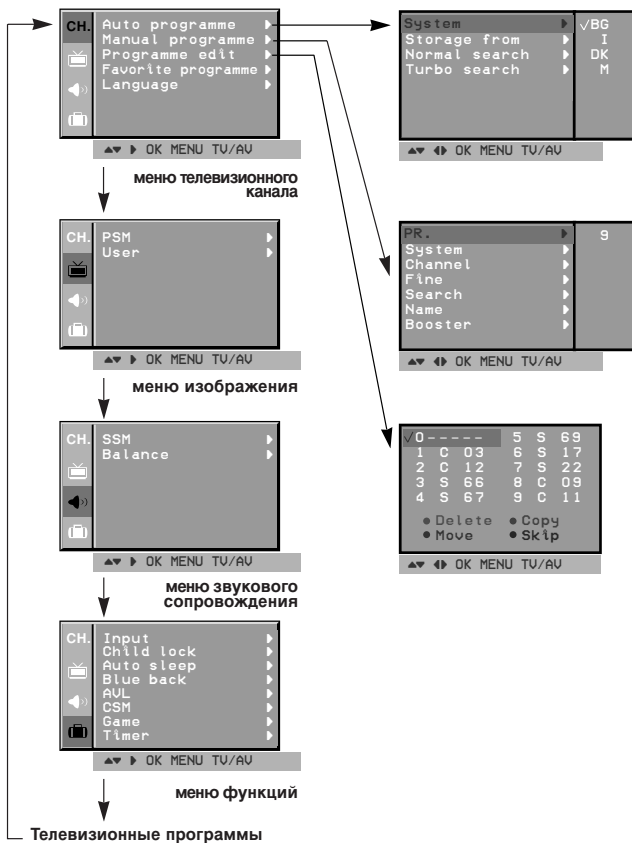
CH.
Auto programme
Manual programme
Programme edit
Favorite programme
Language

▲▼ ▶ OK MENU TV/AV

меню телевизионного канала

System
Storage from
Normal search
Turbo search

√BG
I
DK
M

▲▼ ▶ OK MENU TV/AV

CH.
PSM
User

▲▼ ▶ OK MENU TV/AV

меню изображения

PR.
System
Channel
Fine
Search
Name
Booster

9

▲▼ ◀▶ OK MENU TV/AV

CH.
SSM
Balance

▲▼ ▶ OK MENU TV/AV

меню звукового сопровождения

| | | | | | |
|---|---|---|---|---|---|
| √0 | - - - - - | | 5 | S | 69 |
| 1 | C | 03 | 6 | S | 17 |
| 2 | C | 12 | 7 | S | 22 |
| 3 | S | 66 | 8 | C | 09 |
| 4 | S | 67 | 9 | C | 11 |

● Delete ● Copy
● Move ● Skip

▲▼ ◀▶ OK MENU TV/AV

CH.
Input
Child lock
Auto sleep
Blue back
AVL
CSM
Game
Timer

▲▼ ▶ OK MENU TV/AV

меню функций

Телевизионные программы